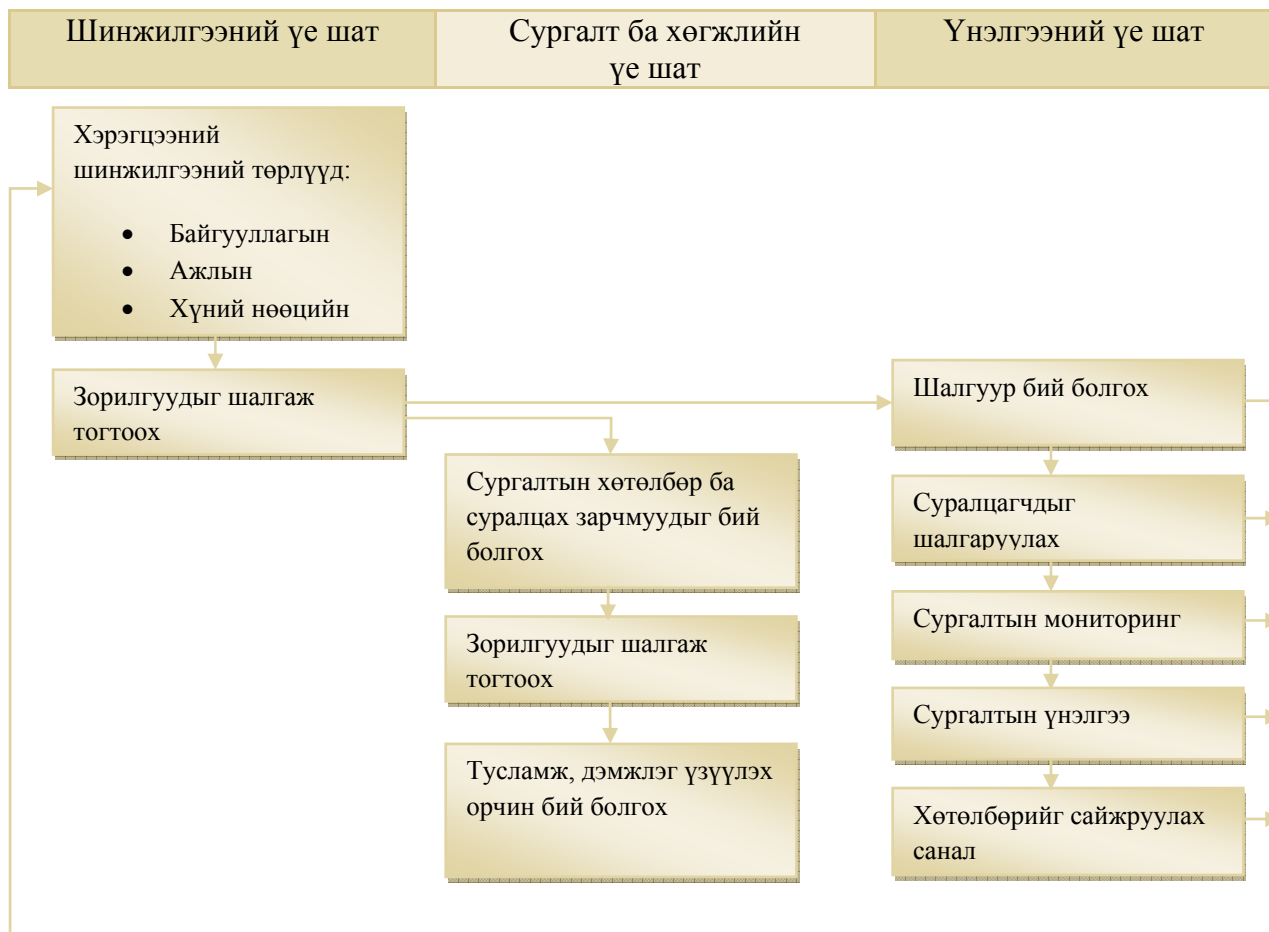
Шинжилгээний үе шат

Сургалт ба хөгжлийн үе шат

Үнэлгээний үе шат

Хэрэгцээний шинжилгээний төрлүүд:

- Байгууллагын
- Ажлын
- Хүний нөөцийн

Зорилгуудыг шалгаж тогтоох

Сургалтын хөтөлбөр ба суралцах зарчмуудыг бий болгох

Зорилгуудыг шалгаж тогтоох

Тусламж, дэмжлэг үзүүлэх орчин бий болгох

Шалгуур бий болгох

Суралцагчдыг шалгаруулах

Сургалтын мониторинг

Сургалтын үнэлгээ

Хөтөлбөрийг сайжруулах санал